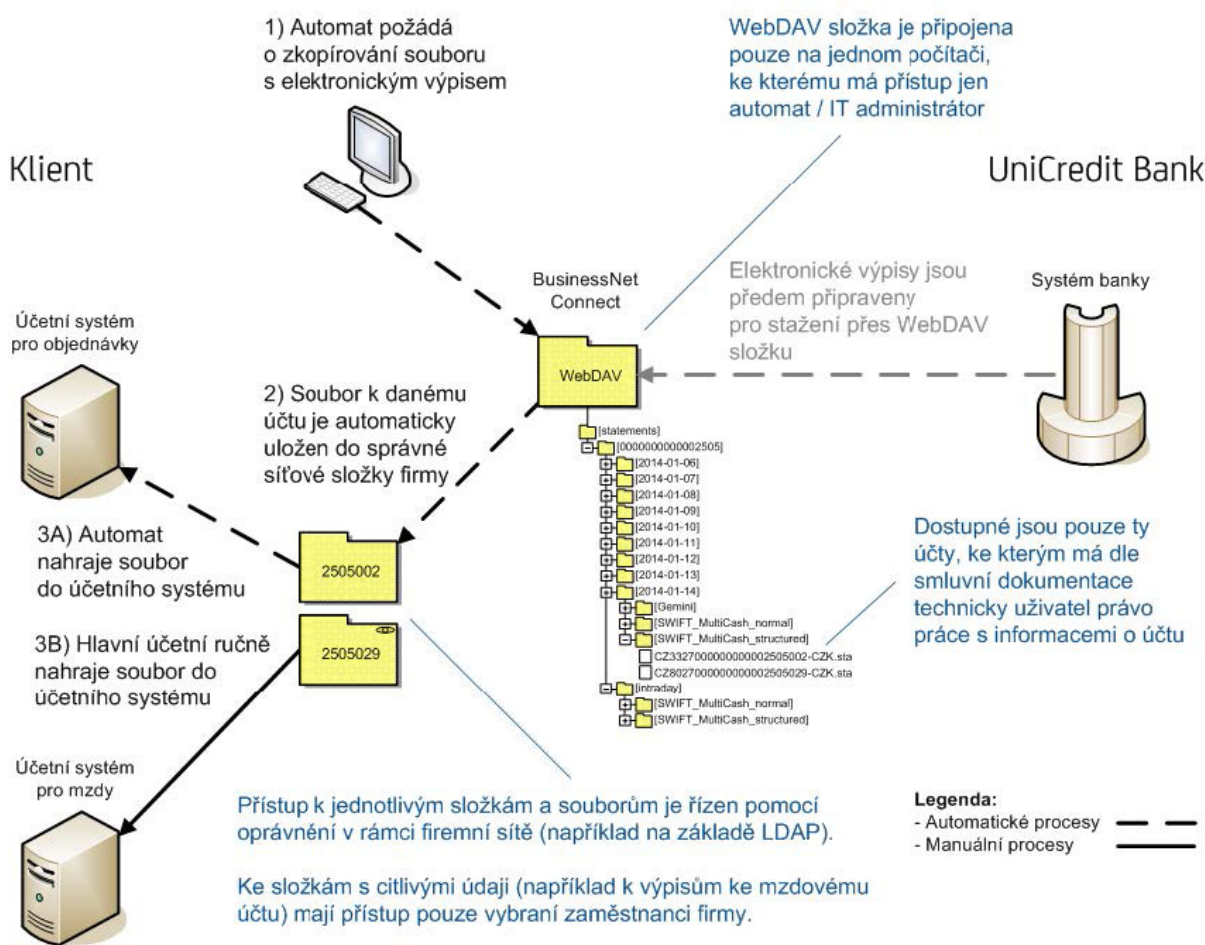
1) Automat požádá o zkopírování souboru s elektronickým výpisem

WebDAV složka je připojena pouze na jednom počítači, ke kterému má přístup jen automat / IT administrátor

Klient

UniCredit Bank

BusinessNet Connect

Elektronické výpisy jsou předem připraveny pro stažení přes WebDAV složku

Systém banky

Účetní systém pro objednávky

WebDAV

2) Soubor k danému účtu je automaticky uložen do správné síťové složky firmy

[statements]
[0000000000002505]
[2014-01-06]
[2014-01-07]
[2014-01-08]
[2014-01-09]
[2014-01-10]
[2014-01-11]
[2014-01-12]
[2014-01-13]
[2014-01-14]
[Gemini]
[SWIFT_MultiCash_normal]
[SWIFT_MultiCash_structured]
CZ3327000000000002505002-CZK.sta
CZ8027000000000002505029-CZK.sta
[intraday]
[SWIFT_MultiCash_normal]
[SWIFT_MultiCash_structured]

3A) Automat nahraje soubor do účetního systému

2505002

Dostupné jsou pouze ty účty, ke kterým má dle smluvní dokumentace technicky uživatel právo práce s informacemi o účtu

3B) Hlavní účetní ručně nahraje soubor do účetního systému

2505029

Účetní systém pro mzdy

Přístup k jednotlivým složkám a souborům je řízen pomocí oprávnění v rámci firemní sítě (například na základě LDAP).

Ke složkám s citlivými údaji (například k výpisům ke mzdovému účtu) mají přístup pouze vybraní zaměstnanci firmy.

Legenda:
- Automatické procesy
- Manuální procesy